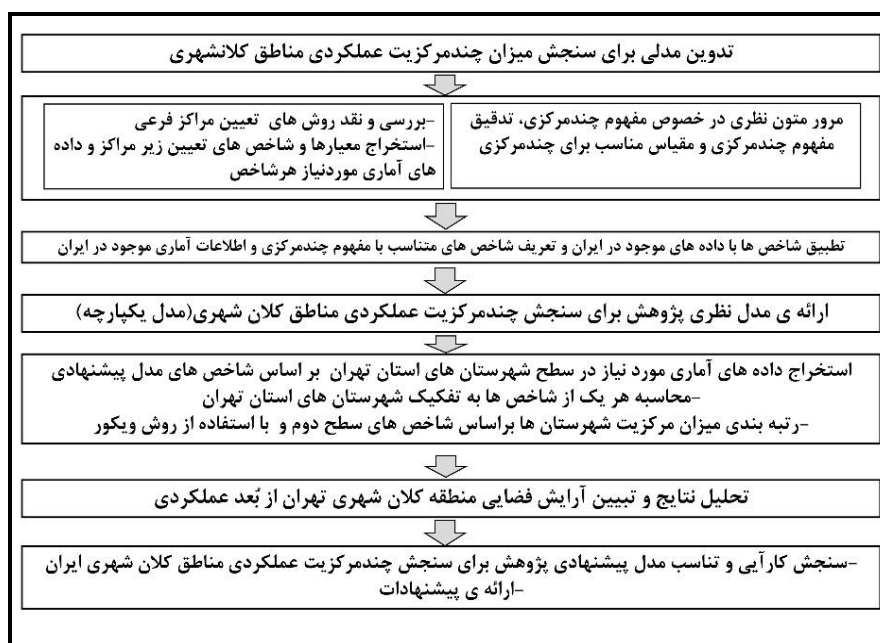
تدوین مدلی برای سنجش میزان چندمرکزیت عملکردی مناطق کلانشهری

مرور متون نظری در خصوص مفهوم چندمرکزی، تدقیق مفهوم چندمرکزی و مقیاس مناسب برای چندمرکزی

-بررسی و نقد روش های تعیین مراکز فرعی
-استخراج معیارها و شاخص های تعیین زیر مراکز و داده های آماری موردنیاز هرشاخص

تطبیق شاخص ها با داده های موجود در ایران و تعریف شاخص های متناسب با مفهوم چندمرکزی و اطلاعات آماری موجود در ایران

ارائه ی مدل نظری پژوهش برای سنجش چندمرکزیت عملکردی مناطق کلان شهری(مدل یکپارچه)

استخراج داده های آماری مورد نیاز در سطح شهرستان های استان تهران بر اساس شاخص های مدل پیشنهادی
-محاسبه هر یک از شاخص ها به تفکیک شهرستان های استان تهران
-رتبه بندی میزان مرکزیت شهرستان ها براساس شاخص های سطح دوم و با استفاده از روش ویکور

تحلیل نتایج و تبیین آرایش فضایی منطقه کلان شهری تهران از بُعد عملکردی

-سنجش کارآیی و تناسب مدل پیشنهادی پژوهش برای سنجش چندمرکزیت عملکردی مناطق کلان شهری ایران
-ارائه ی پیشنهادات